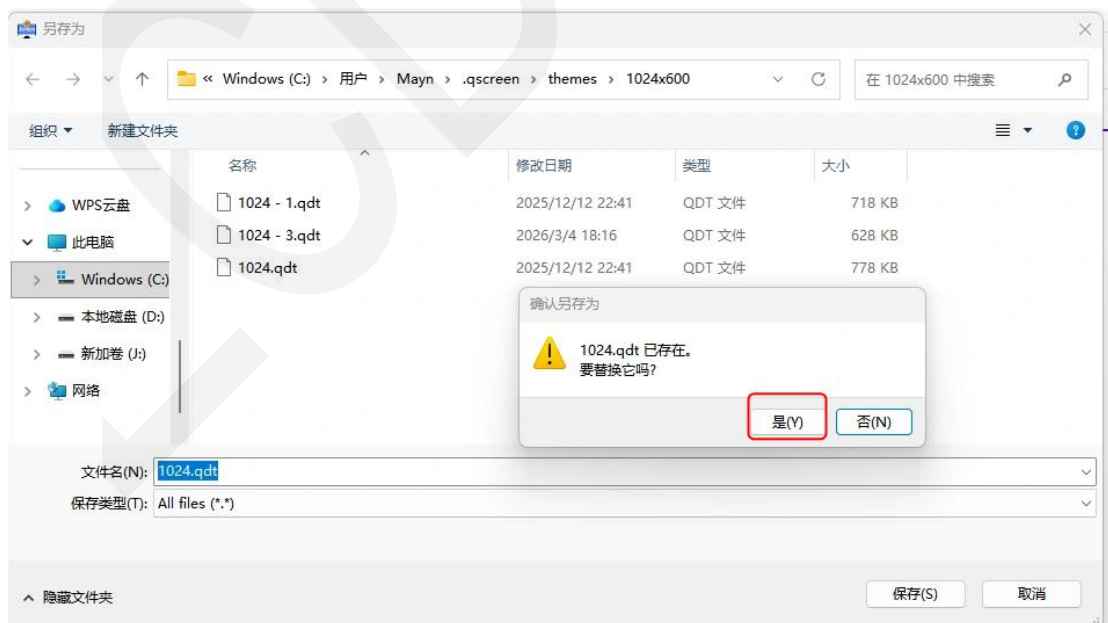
另存为

« Windows (C:) › 用户 › Mayn › .qscreen › themes › 1024x600

在 1024x600 中搜索

组织 ▾ 新建文件夹

WPS云盘
此电脑
Windows (C:)
本地磁盘 (D:)
新加卷 (J:)
网络

| 名称 | 修改日期 | 类型 | 大小 |
|---|---|---|---|
| 1024 - 1.qdt | 2025/12/12 22:41 | QDT 文件 | 718 KB |
| 1024 - 3.qdt | 2026/3/4 18:16 | QDT 文件 | 628 KB |
| 1024.qdt | 2025/12/12 22:41 | QDT 文件 | 778 KB |

确认另存为

1024.qdt 已存在。
要替换它吗?

是(Y) 否(N)

文件名(N): 1024.qdt
保存类型(T): All files (*.*)

^ 隐藏文件夹

保存(S) 取消